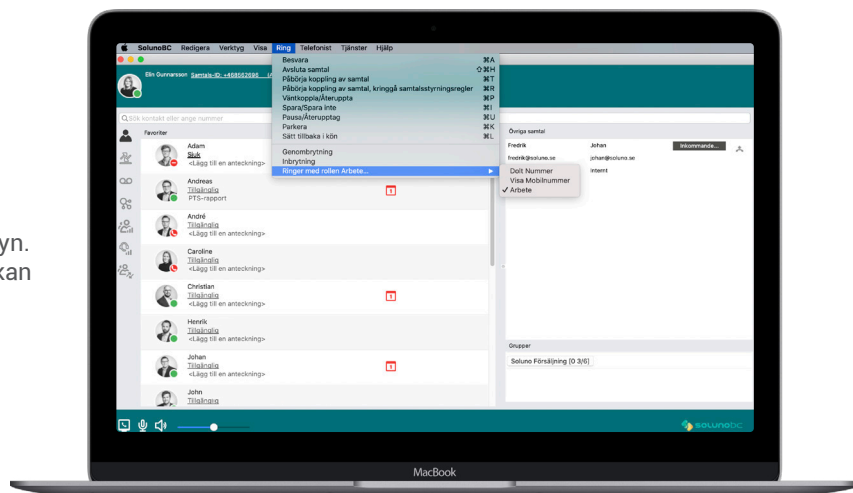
yn.
kan

SolunoBC Redigera Verktyg Visa Ring Telefonist Tjänster Hjälp

Elin Gunnarsson Samtals-ID: +468562595

Besvara ⌘A
Avsluta samtal ⇧⌘H
Påbörja koppling av samtal ⌘T
Påbörja koppling av samtal, kringgå samtalsstyrningsregler ⌘R
Väntkoppla/Återuppta ⌘P
Spara/Spara inte ⌘I
Pausa/Återupptag ⌘U
Parkera ⌘K
Sätt tillbaka i kön ⌘L
Genombrytning
Inbrytning
Ringer med rollen Arbete...

Dolt Nummer
Visa Mobilnummer
✓ Arbete

Sök kontakt eller ange nummer

Favoriter

Adam
Sjuk
<Lägg till en anteckning>

Andreas
Tillgänglig
FTS-rapport

André
Tillgänglig
<Lägg till en anteckning>

Caroline
Tillgänglig
<Lägg till en anteckning>

Christian
Tillgänglig
<Lägg till en anteckning>

Henrik
Tillgänglig
<Lägg till en anteckning>

Johan
Tillgänglig
<Lägg till en anteckning>

John
Tillgänglig

Övriga samtal

| Fredrik | Johan | Inkommande... |
|---|---|---|
| fredrik@soluno.se | johan@soluno.se | |
| | Internt | |

Grupper

Soluno Försäljning [0 3/6]

solunobc

MacBook